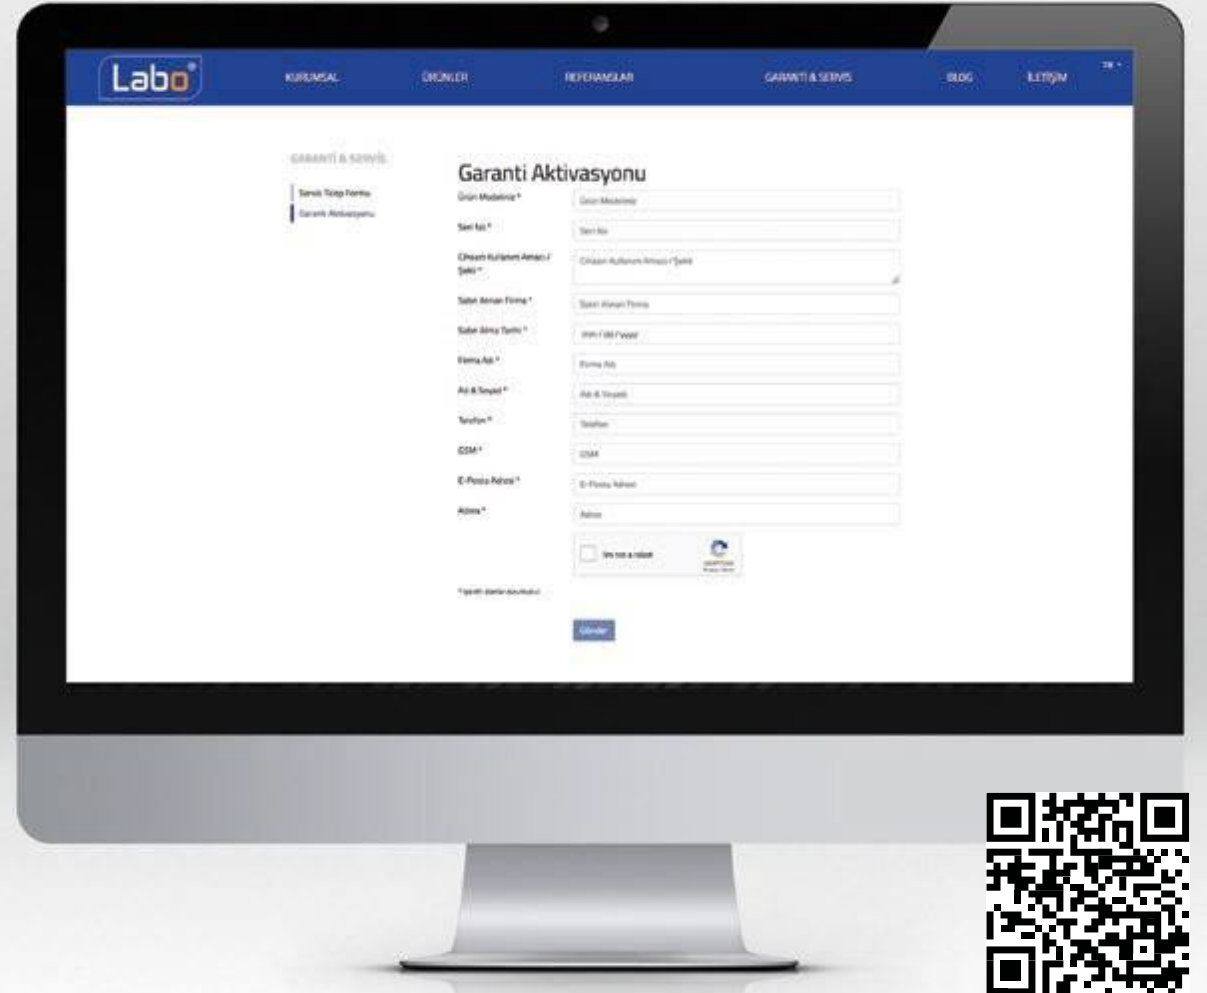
Labo

KURUMSAL ÜRÜNLER REFERANSLAR GARANTİ & SERVİS BLOG İLETİŞİM TR

GARANTİ & SERVİS

Servis Talep Formu

Garanti Aktivasyonu

Garanti Aktivasyonu

Ürün Modeliniz * Ürün Modeliniz

Seri No * Seri No

Cihazın Kullanım Amacı / Şekli * Cihazın Kullanım Amacı / Şekli

Satın Alınan Firma * Satın Alınan Firma

Satın Alma Tarihi * mm / dd / yyyy

Firma Adı * Firma Adı

Ad & Soyad * Ad & Soyadı

Telefon * Telefon

GSM * GSM

E-Posta Adresi * E-Posta Adresi

Adres * Adres

I'm not a robot

reCAPTCHA

* işaretli alanlar zorunludur.

Gönder